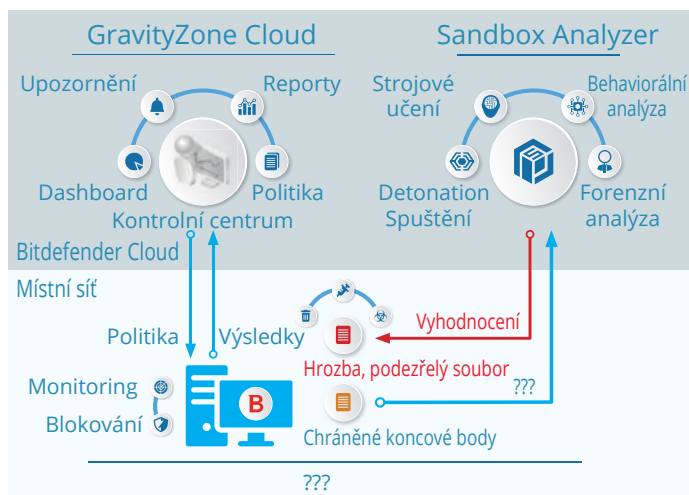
GravityZone Cloud

Upozornění
Reporty
Dashboard
Politika
Kontrolní centrum

Sandbox Analyzer

Strojové učení
Behaviorální analýza
Detonation Spuštění
Forenzní analýza

Bitdefender Cloud

Místní síť

Politika
Výsledky
Vyhodnocení
Hrozba, podezřelý soubor
???
Monitoring
Blokování
Chráněné koncové body

???